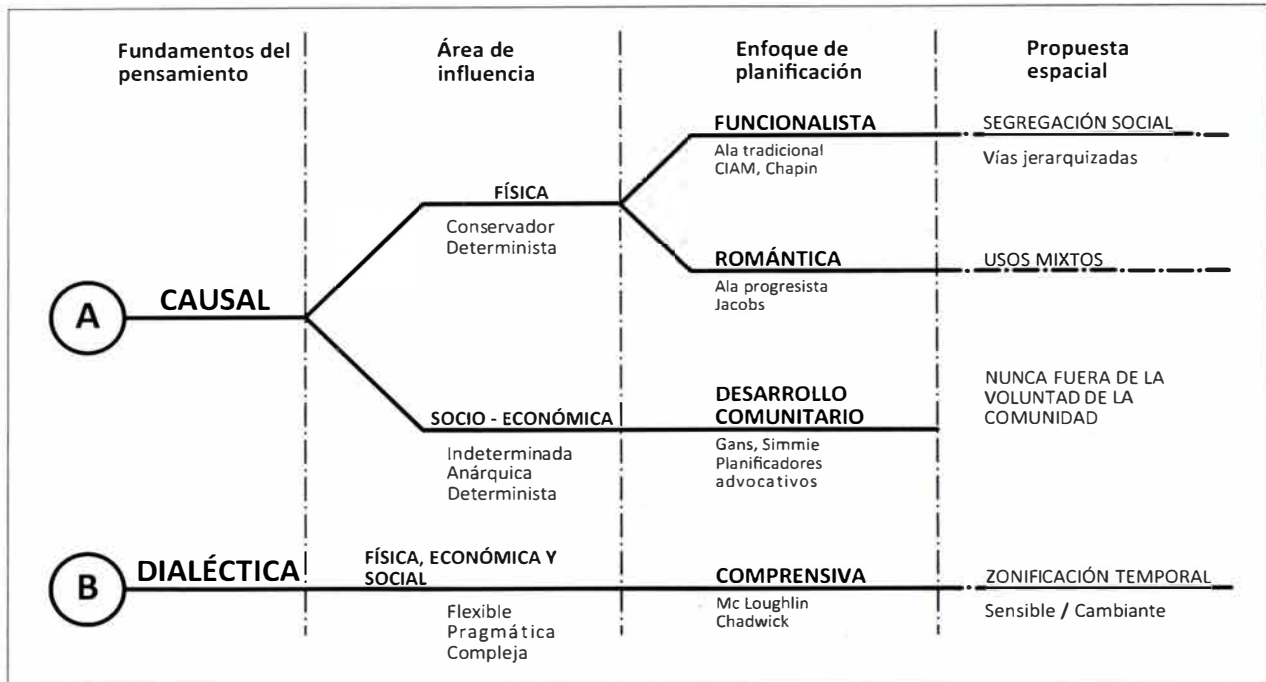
Fundamentos del pensamiento

Área de influencia

Enfoque de planificación

Propuesta espacial

A

CAUSAL

FÍSICA

Conservador
Determinista

FUNCIONALISTA

Ala tradicional
CIAM, Chapin

SEGREGACIÓN SOCIAL

Vías jerarquizadas

ROMÁNTICA

Ala progresista
Jacobs

USOS MIXTOS

SOCIO - ECONÓMICA

Indeterminada
Anárquica
Determinista

DESARROLLO COMUNITARIO

Gans, Simmie
Planificadores advocativos

NUNCA FUERA DE LA VOLUNTAD DE LA COMUNIDAD

B

DIALÉCTICA

FÍSICA, ECONÓMICA Y SOCIAL

Flexible
Pragmática
Compleja

COMPRENSIVA

Mc Loughlin
Chadwick

ZONIFICACIÓN TEMPORAL

Sensible / Cambiante